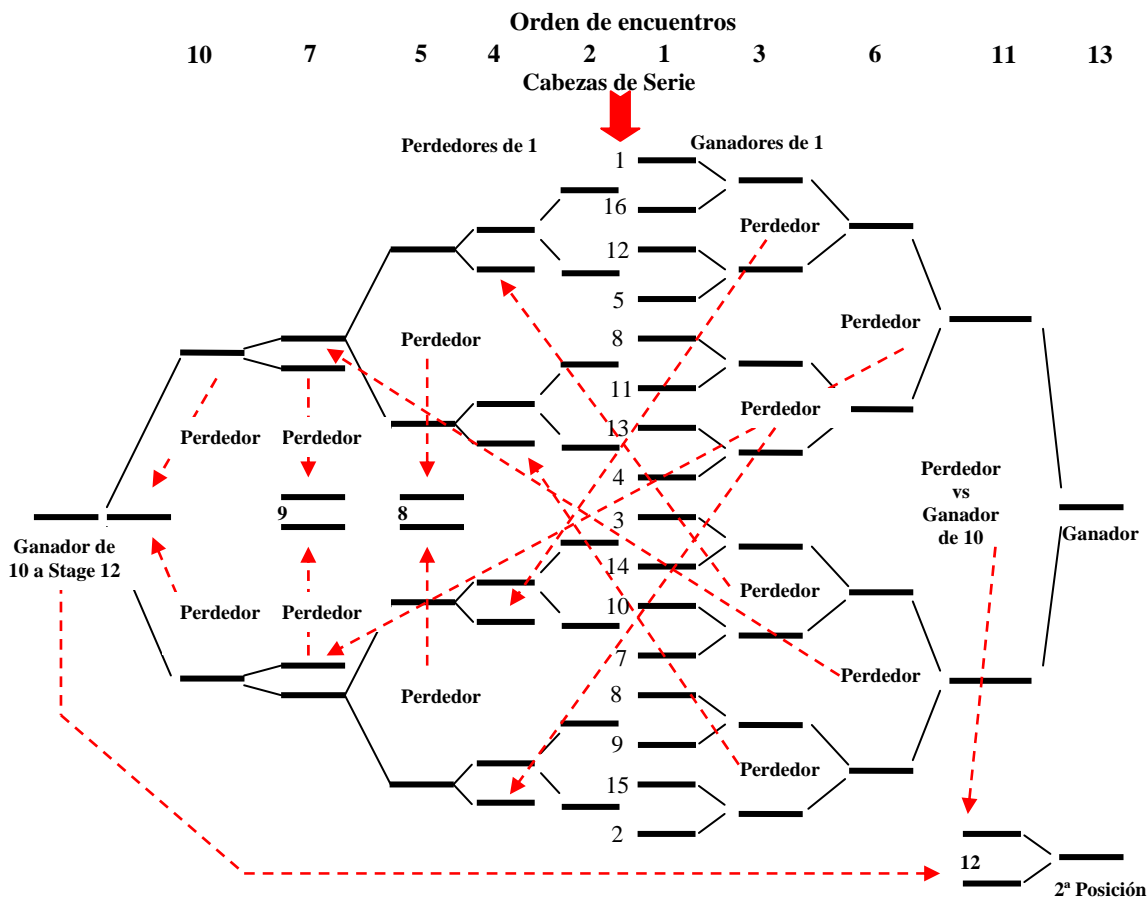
Orden de encuentros

10 7 5 4 2 1 3 6 11 13

Cabezas de Serie

Perdedores de 1

Ganadores de 1

1
16
12
5
8
11
13
4
3
14
10
7
8
9
15
2

Perdedor

Perdedor

Perdedor

Perdedor

Perdedor

Perdedor

9

8

Ganador de 10 a Stage 12

Perdedor

Perdedor

Perdedor

Perdedor

Perdedor

Perdedor

Perdedor vs Ganador de 10

Ganador

12

2ª Posición